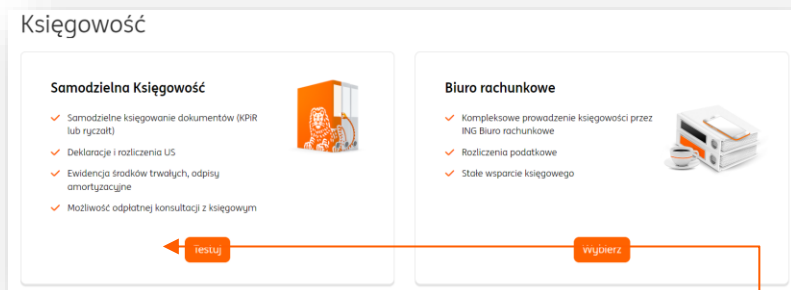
Księgowość

Samodzielna Księgowość

Samodzielne księgowanie dokumentów (KPiR lub ryczałt)

Deklaracje i rozliczenia US

Ewidencja środków trwałych, odpisy amortyzacyjne

Możliwość odpłatnej konsultacji z księgowym

Testuj

Biuro rachunkowe

Kompleksowe prowadzenie księgowości przez ING Biuro rachunkowe

Rozliczenia podatkowe

Stałe wsparcie księgowego

Wybierz